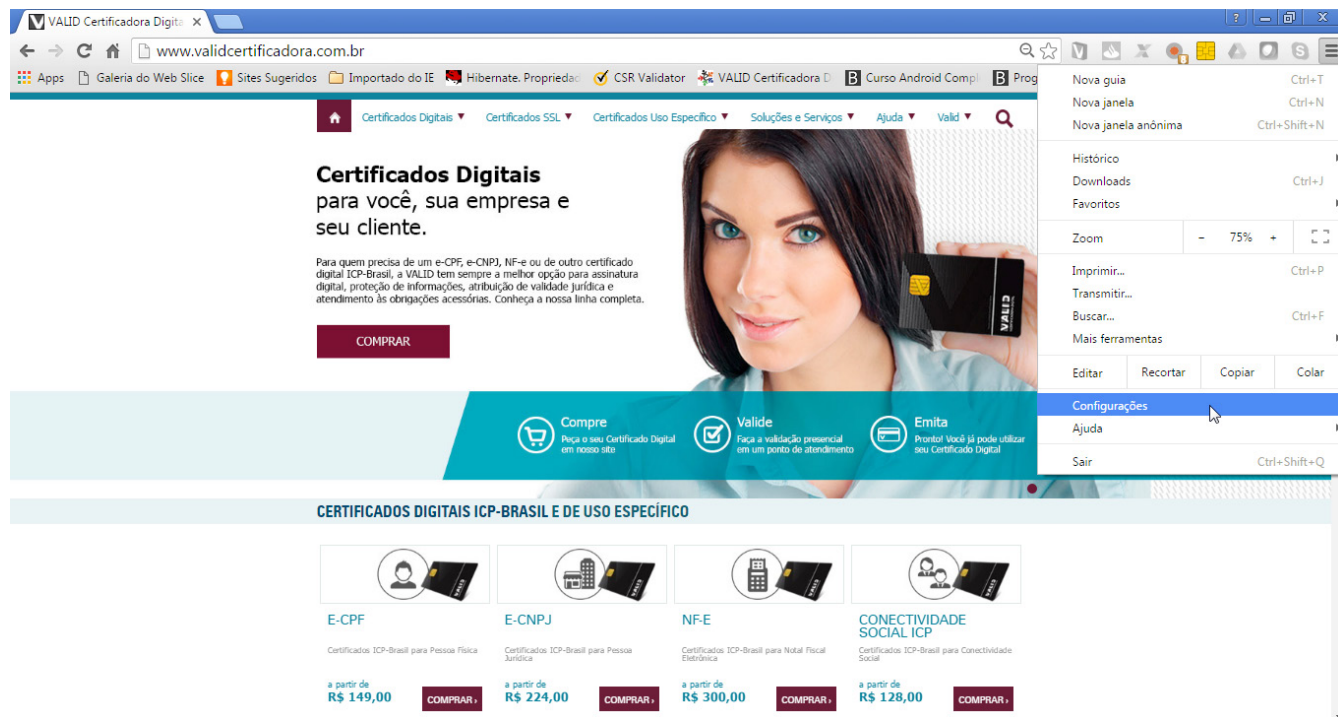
VALID Certificadora Digita ×

www.validcertificadora.com.br

Apps Galeria do Web Slice Sites Sugeridos Importado do IE Hibernate. Propriedad CSR Validator VALID Certificadora D Curso Android Compl Prog

Certificados Digitais ▼ Certificados SSL ▼ Certificados Uso Específico ▼ Soluções e Serviços ▼ Ajuda ▼ Valid ▼

Certificados Digitais
para você, sua empresa e seu cliente.

Para quem precisa de um e-CPF, e-CNPJ, NF-e ou de outro certificado digital ICP-Brasil, a VALID tem sempre a melhor opção para assinatura digital, proteção de informações, atribuição de validade jurídica e atendimento às obrigações acessórias. Conheça a nossa linha completa.

COMPRAR

VALID

Compre
Peça o seu Certificado Digital em nosso site

Valide
Faça a validação presencial em um ponto de atendimento

Emita
Pronto! Você já pode utilizar seu Certificado Digital

CERTIFICADOS DIGITAIS ICP-BRASIL E DE USO ESPECÍFICO

E-CPF
Certificados ICP-Brasil para Pessoa Física
a partir de
R$ 149,00
COMPRAR ›

E-CNPJ
Certificados ICP-Brasil para Pessoa Jurídica
a partir de
R$ 224,00
COMPRAR ›

NF-E
Certificados ICP-Brasil para Notal Fiscal Eletrônica
a partir de
R$ 300,00
COMPRAR ›

CONECTIVIDADE SOCIAL ICP
Certificados ICP-Brasil para Conectividade Social
a partir de
R$ 128,00
COMPRAR ›

Nova guia Ctrl+T
Nova janela Ctrl+N
Nova janela anônima Ctrl+Shift+N
Histórico
Downloads Ctrl+J
Favoritos
Zoom - 75% +
Imprimir... Ctrl+P
Transmitir...
Buscar... Ctrl+F
Mais ferramentas
Editar Recortar Copiar Colar
Configurações
Ajuda
Sair Ctrl+Shift+Q